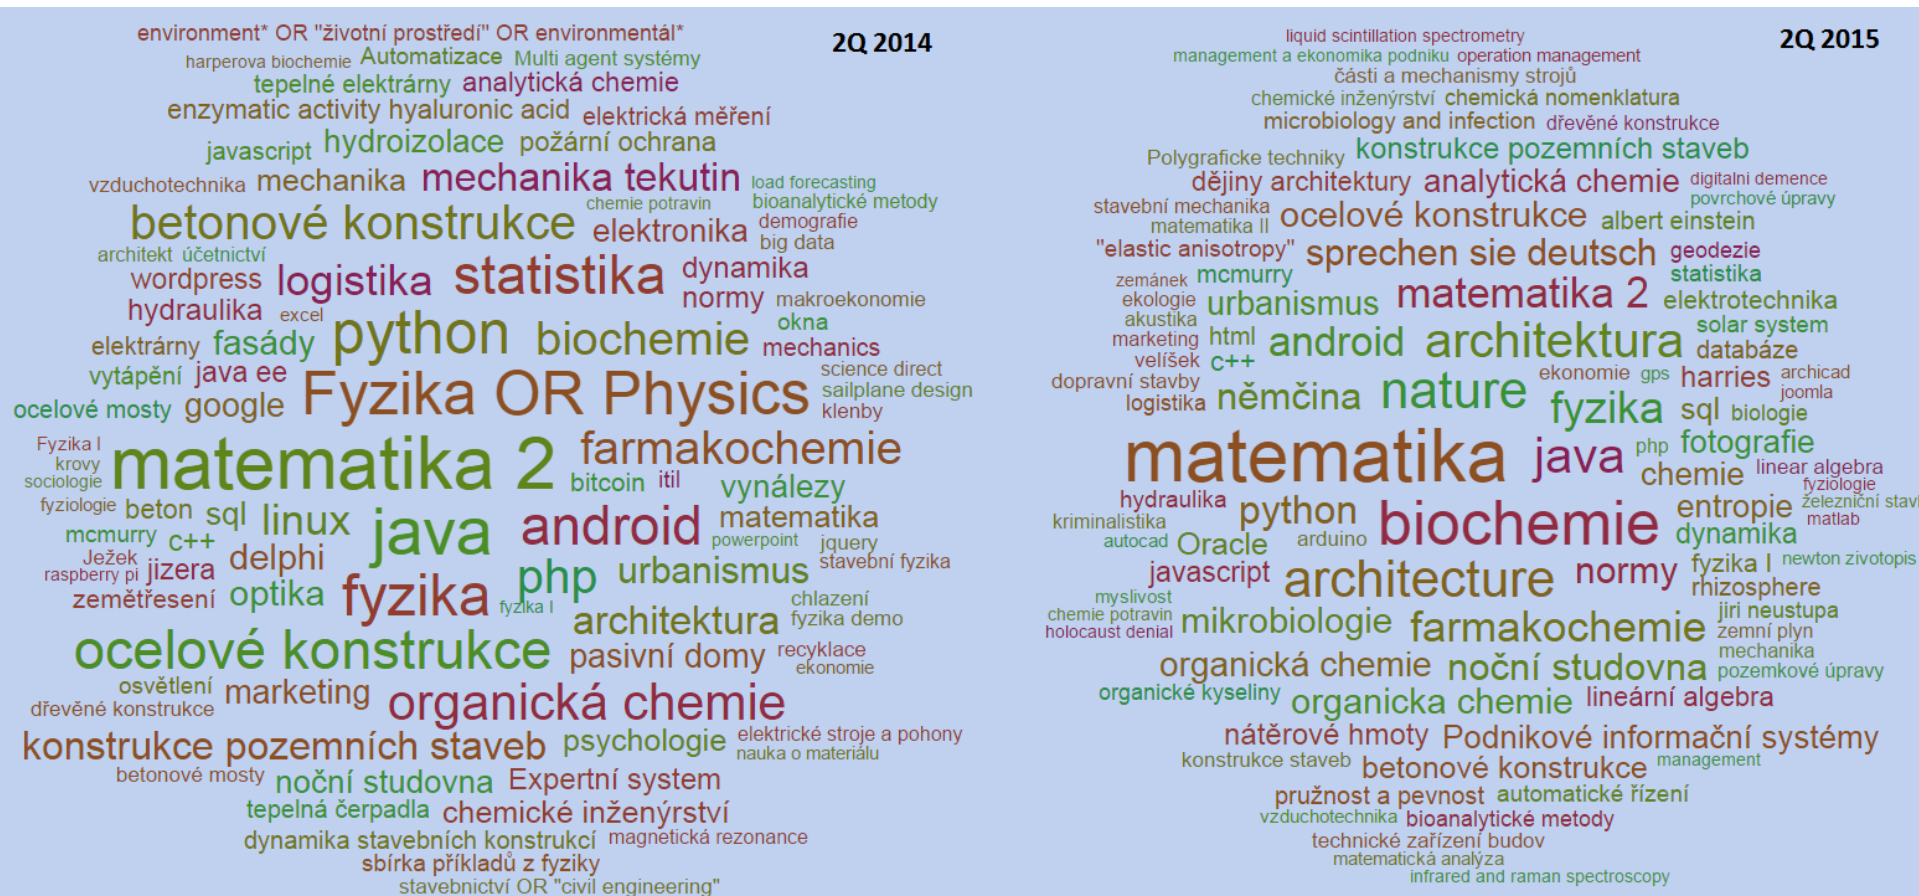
environment* OR "životní prostředí" OR environmentál*
2Q 2014
harperova biochemie Automatizace Multi agent systémy
tepelné elektrárny analytická chemie
enzymatic activity hyaluronic acid elektrická měření
javascript hydroizolace požární ochrana
vzduchotechnika mechanika mechanika tekutin load forecasting
chemie potravin bioanalytické metody
betonové konstrukce elektronika demografie
big data
architekt účetnictví
wordpress logistika statistika dynamika
hydraulika excel normy makroekonomie
okna
elektrárny fasády python biochemie mechanics
vytápění java ee science direct
sailplane design
ocelové mosty google Fyzika OR Physics klenby
Fyzika I
krovy
sociologie matematika 2 farmakochemie
bitcoin itil vynálezy
fyziologie beton sql linux java android matematika
mcmurry c++ powerpoint jquery
Ježek delphi stavební fyzika
raspberry pi jizera php urbanismus
zemětřesení optika fyzika fyzika I chlazení
architektura fyzika demo
ocelové konstrukce pasivní domy recyklace
ekonomie
osvětlení marketing organická chemie
dřevěné konstrukce
konstrukce pozemních staveb psychologie elektrické stroje a pohony
nauka o materiálu
betonové mosty noční studovna Expertní system
tepelná čerpadla chemické inženýrství
dynamika stavebních konstrukcí magnetická rezonance
sbírka příkladů z fyziky
stavebnictví OR "civil engineering"

liquid scintillation spectrometry
2Q 2015
management a ekonomika podniku operation management
části a mechanismy strojů
chemické inženýrství chemická nomenklatura
microbiology and infection dřevěné konstrukce
Polygraficke techniky konstrukce pozemních staveb
dějiny architektury analytická chemie digitalni demence
stavební mechanika povrchové úpravy
matematika II ocelové konstrukce albert einstein
"elastic anisotropy" sprechen sie deutsch geodezie
zemánek mcmurry statistika
ekologie urbanismus matematika 2 elektrotechnika
akustika solar system
marketing html android architektura
velíšek c++ databáze
dopravní stavby ekonomie gps harries archicad
logistika němčina nature fyzika joomla
sql biologie
matematika java php fotografie
chemie linear algebra
hydraulika fyziologie
python biochemie entropie železniční stavby
kriminalistika dynamika matlab
autocad Oracle arduino
javascript architecture normy fyzika I newton zivotopis
rhizosphere
myslivost
chemie potravin jiri neustupa
holocaust denial mikrobiologie farmakochemie zemní plyn
mechanika
organická chemie noční studovna pozemkové úpravy
organické kyseliny organicka chemie lineární algebra
nátěrové hmoty Podnikové informační systémy
konstrukce staveb betonové konstrukce management
pružnost a pevnost automatické řízení
vzduchotechnika bioanalytické metody
technické zařízení budov
matematická analýza
infrared and raman spectroscopy